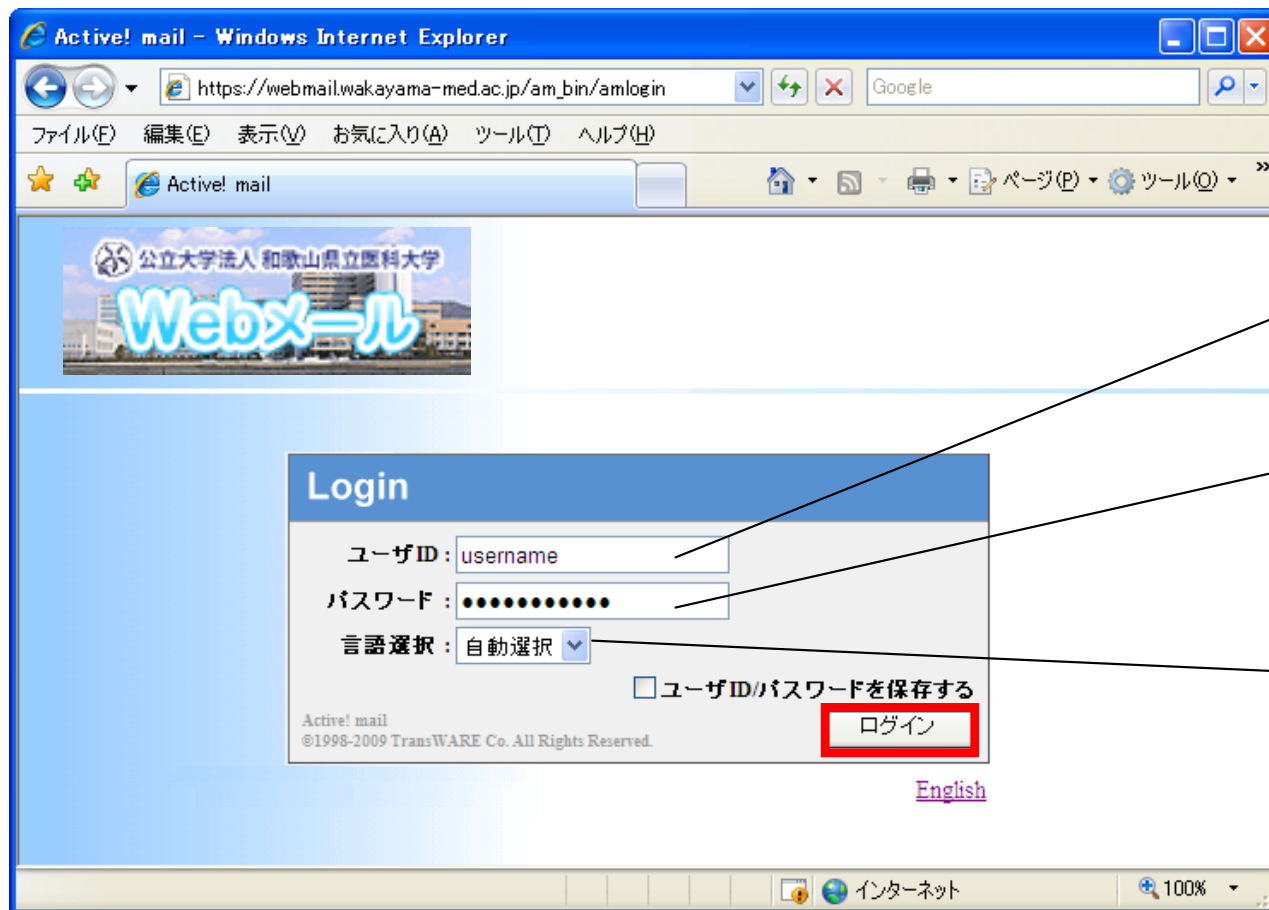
Active! mail - Windows Internet Explorer

https://webmail.wakayama-med.ac.jp/am_bin/amlogin

Google

ファイル(F) 編集(E) 表示(V) お気に入り(A) ツール(T) ヘルプ(H)

Active! mail

ページ(P) ツール(O)

公立大学法人 和歌山県立医科大学

Webメール

Login

ユーザID : username

パスワード : ●●●●●●●●●●●

言語選択 : 自動選択

ユーザID/パスワードを保存する

Active! mail
©1998-2009 TransWARE Co. All Rights Reserved.

ログイン

English

インターネット

100%